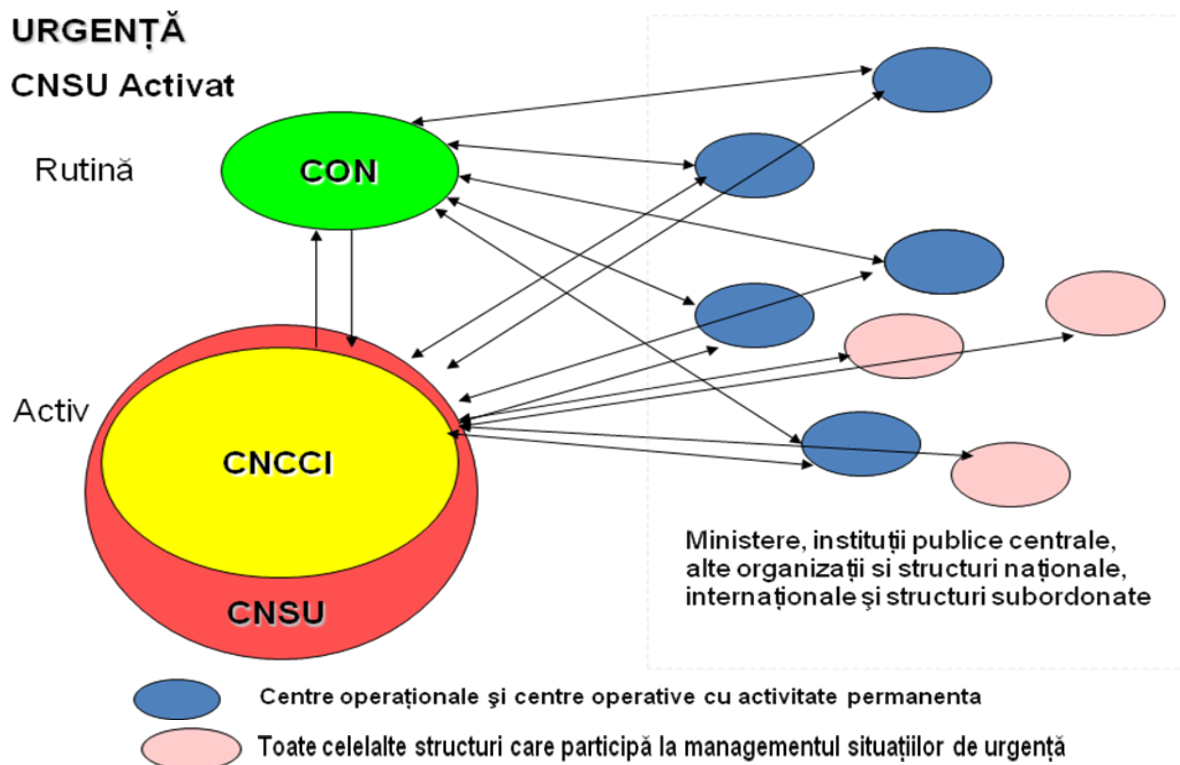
URGENȚĂ

CNSU Activat

Rutină

CON

Activ

CNCCI

CNSU

Ministere, instituții publice centrale, alte organizații si structuri naționale, internaționale şi structuri subordonate

Centre operaționale şi centre operative cu activitate permanenta

Toate celelalte structuri care participă la managementul situațiilor de urgență